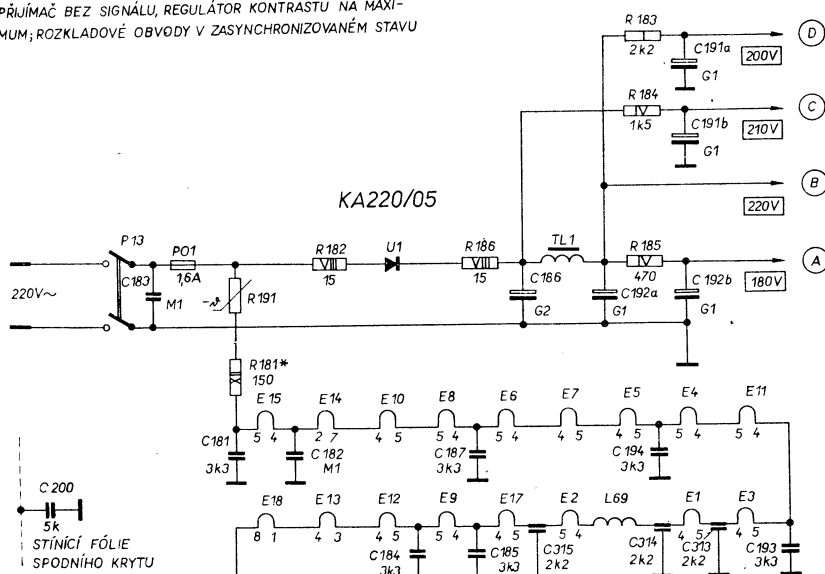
PŘIJÍMAČ BEZ SIGNÁLU, REGULÁTOR KONTRASTU NA MAXIMUM; ROZKLADOVÉ OBVODY V ZASYNCHRONIZOVANÉM STAVU

R 183
2k2
C191a
G1
200V
D

R 184
IV
1k5
C191b
G1
210V
C

B
220V

KA220/05

P 13
PO1
1,6A
C183
M1
220V~
R191
R 182
VIII
15
U1
R 186
VIII
15
TL 1
C186
G2
C192a
G1
R 185
IV
470
C 192b
G1
180V
A

R181*
150
E 15
5 4
E 14
2 7
E 10
4 5
E 8
5 4
E 6
5 4
E 7
4 5
E 5
4 5
E 4
5 4
E 11
5 4
C181
3k3
C 182
M1
C 187
3k3
C 194
3k3

C 200
5k
STÍNÍCÍ FÓLIE
SPODNÍHO KRYTU

E18
8 1
E 13
4 3
E12
4 5
E 9
5 4
E17
4 5
E 2
5 4
L69
E1
4 5
E3
4 5
C184
3k3
C185
3k3
C315
2k2
C314
2k2
C313
2k2
C 193
3k3